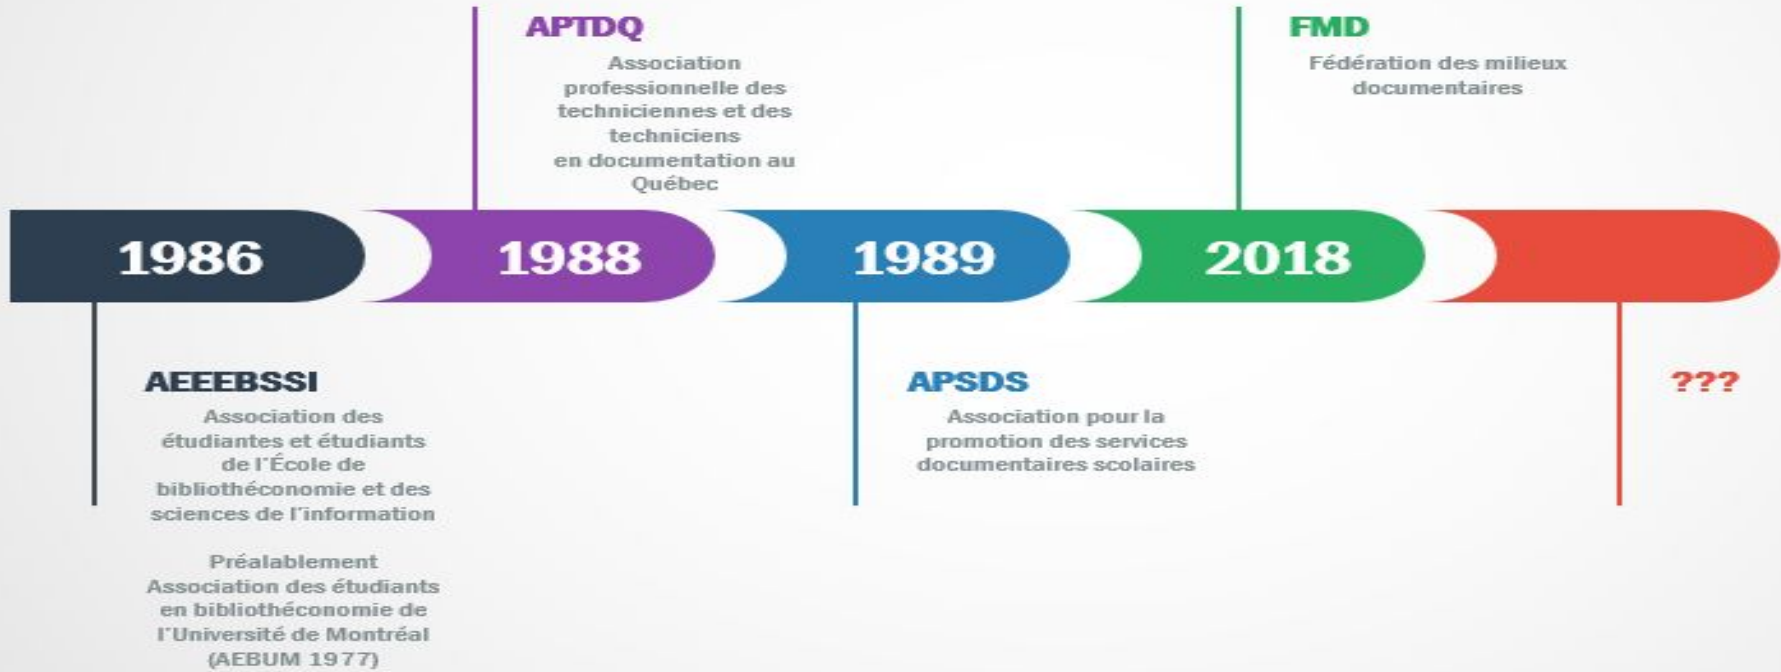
APTDQ
Association professionnelle des techniciennes et des techniciens en documentation au Québec

FMD
Fédération des milieux documentaires

1986

1988

1989

2018

AEEEBSSI
Association des étudiantes et étudiants de l'École de bibliothéconomie et des sciences de l'information

Préalablement Association des étudiants en bibliothéconomie de l'Université de Montréal (AEBUM 1977)

APSDS
Association pour la promotion des services documentaires scolaires

???